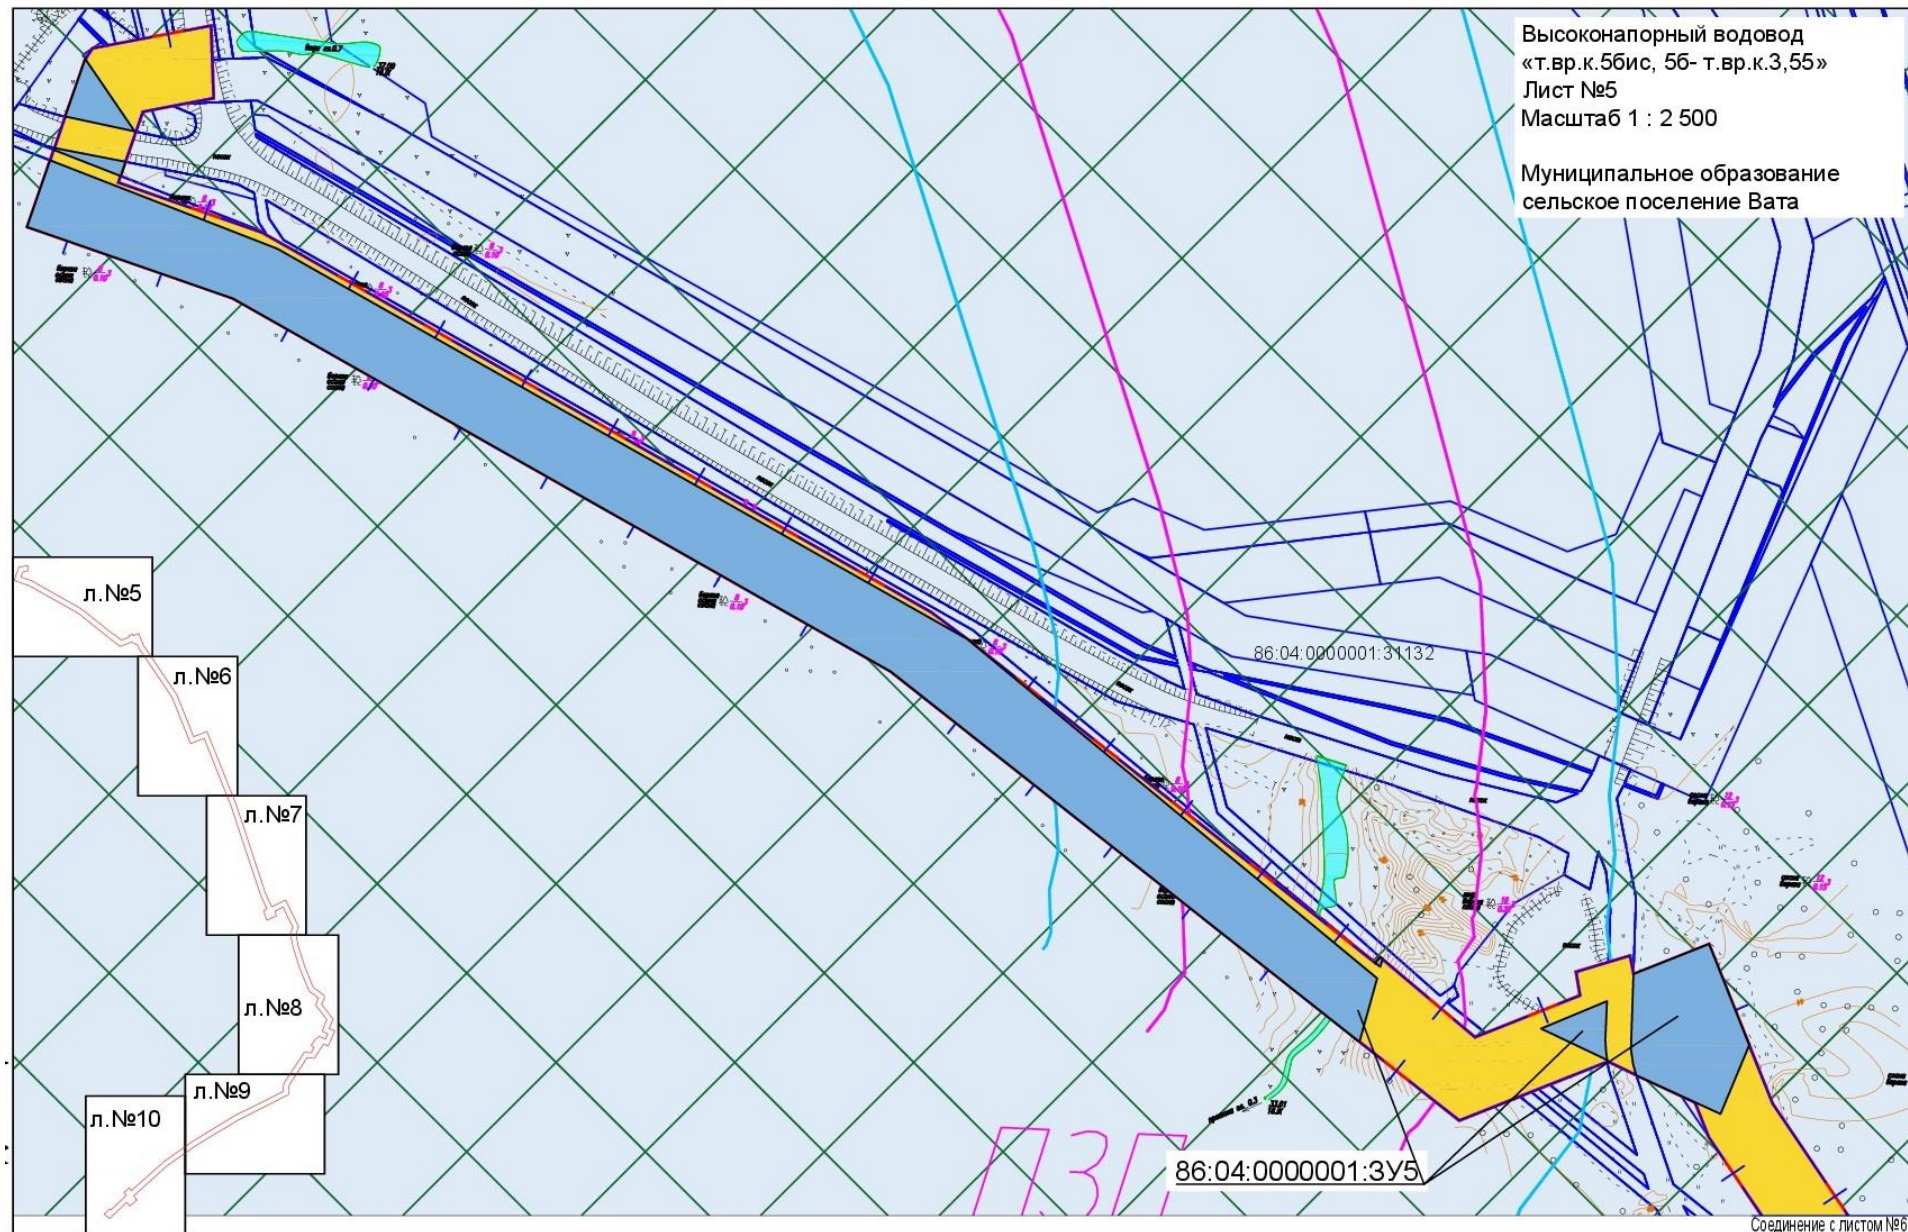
Высоконапорный водовод «т.вр.к.5бис, 5б- т.вр.к.3,55»
Лист №5
Масштаб 1 : 2 500

Муниципальное образование сельское поселение Вата

л.№5
л.№6
л.№7
л.№8
л.№9
л.№10

86:04:0000001:31132

86:04:0000001:ЗУ5

ПЗГ

Соединение с листом №6